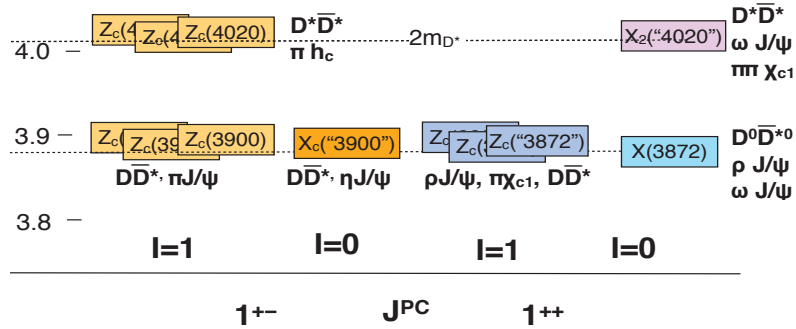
$Z_c$(4 $Z_c$(4 $Z_c$(4020) $D^*\bar{D}^*$ $\pi\ h_c$ $2m_{D^*}$ $X_2$("4020") $D^*\bar{D}^*$ $\omega\ J/\psi$ $\pi\pi\ \chi_{c1}$

4.0

3.9

$Z_c$( $Z_c$(39 $Z_c$(3900) $X_c$("3900") $Z_c$( $Z_c$( $Z_c$("3872") $X(3872)$ $D^0\bar{D}^{*0}$ $\rho\ J/\psi$ $\omega\ J/\psi$

$D\bar{D}^*$, $\pi J/\psi$ $D\bar{D}^*$, $\eta J/\psi$ $\rho J/\psi$, $\pi\chi_{c1}$, $D\bar{D}^*$

3.8

I=1 I=0 I=1 I=0

$1^{+-}$ $J^{PC}$ $1^{++}$